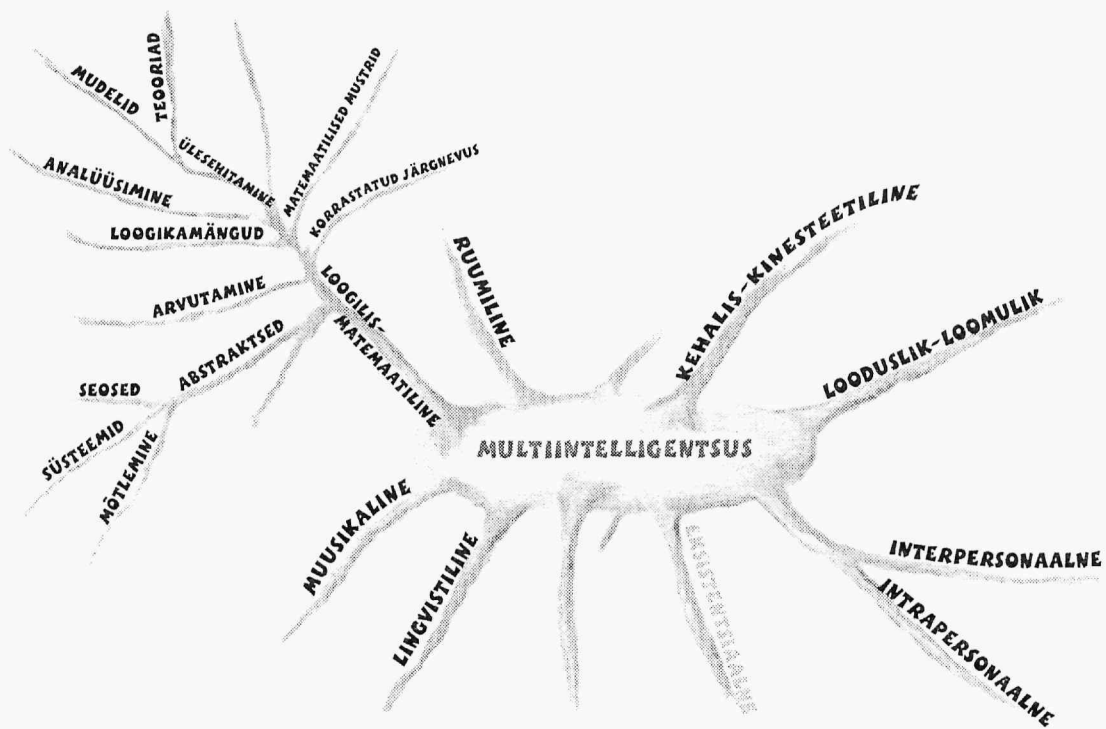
MULTIINTELLIGENTSUS

LOOGILIS-MATEMAATILINE

MUDELID
TEOORIAD
ÜLESEHITAMINE
MATEMAATILISED MUSTRID
KORRASTATUD JÄRGNEVUS
ANALÜÜSIMINE
LOOGIKAMÄNGUD
ARVUTAMINE
ABSTRAKTSED
SEOSED
SÜSTEEMID
MÕTLEMINE

RUUMILINE
KEHALIS-KINESTEETILINE
LOODUSLIK-LOOMULIK
INTERPERSONAALNE
INTRAPERSONAALNE
EKSISTENTSIAALNE
LINGVISTILINE
MUUSIKALINE